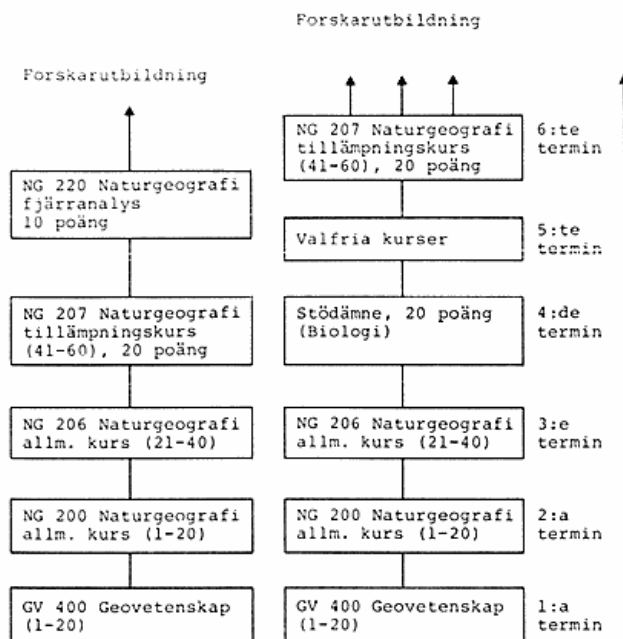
Forskarutbildning

Forskarutbildning

NG 220 Naturgeografi fjärranalys 10 poäng

NG 207 Naturgeografi tillämpningskurs (41-60), 20 poäng

NG 206 Naturgeografi allm. kurs (21-40)

NG 200 Naturgeografi allm. kurs (1-20)

GV 400 Geovetenskap (1-20)

NG 207 Naturgeografi tillämpningskurs (41-60), 20 poäng

6:te termin

Valfria kurser

5:te termin

Stödämne, 20 poäng (Biologi)

4:de termin

NG 206 Naturgeografi allm. kurs (21-40)

3:e termin

NG 200 Naturgeografi allm. kurs (1-20)

2:a termin

GV 400 Geovetenskap (1-20)

1:a termin